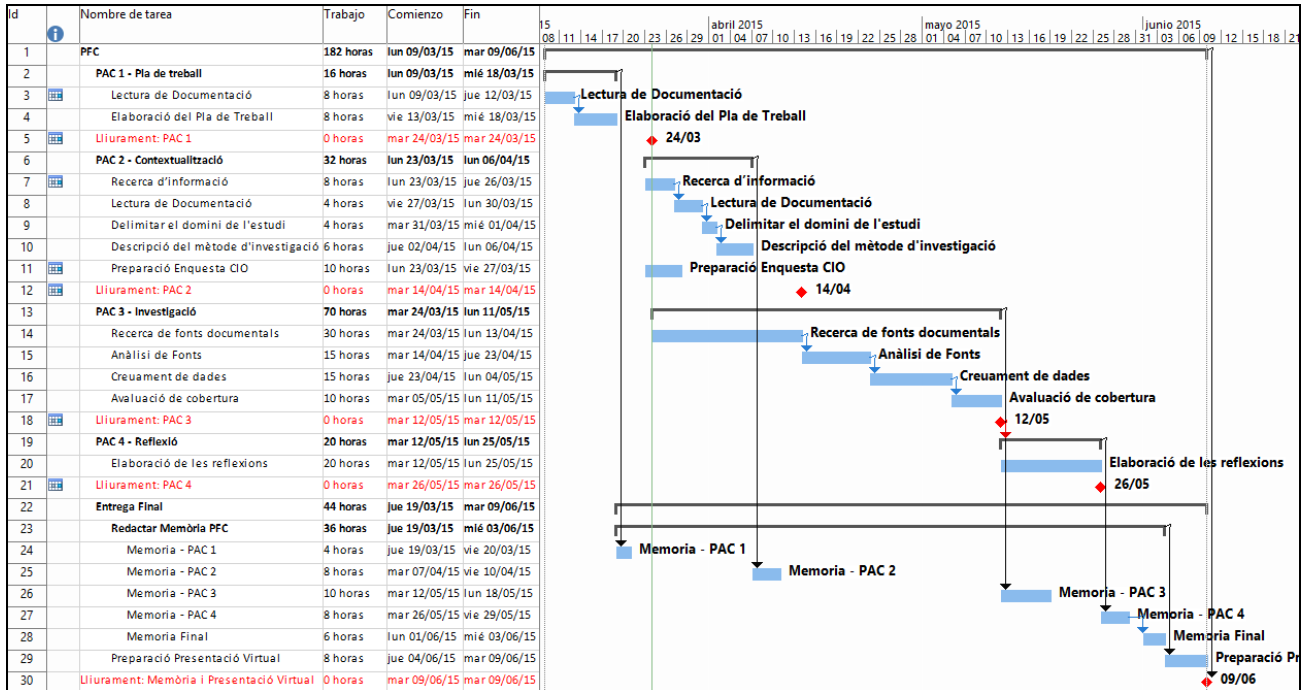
| Id | | Nombre de tarea | Trabajo | Comienzo | Fin |
|---|---|---|---|---|---|
| 1 | | PFC | 182 horas | lun 09/03/15 | mar 09/06/15 |
| 2 | | PAC 1 - Pla de treball | 16 horas | lun 09/03/15 | mié 18/03/15 |
| 3 | | Lectura de Documentació | 8 horas | lun 09/03/15 | jue 12/03/15 |
| 4 | | Elaboració del Pla de Treball | 8 horas | vie 13/03/15 | mié 18/03/15 |
| 5 | | Lliurament: PAC 1 | 0 horas | mar 24/03/15 | mar 24/03/15 |
| 6 | | PAC 2 - Contextualització | 32 horas | lun 23/03/15 | lun 06/04/15 |
| 7 | | Recerca d'informació | 8 horas | lun 23/03/15 | jue 26/03/15 |
| 8 | | Lectura de Documentació | 4 horas | vie 27/03/15 | lun 30/03/15 |
| 9 | | Delimitar el domini de l'estudi | 4 horas | mar 31/03/15 | mié 01/04/15 |
| 10 | | Descripció del mètode d'investigació | 6 horas | jue 02/04/15 | lun 06/04/15 |
| 11 | | Preparació Enquesta CIO | 10 horas | lun 23/03/15 | vie 27/03/15 |
| 12 | | Lliurament: PAC 2 | 0 horas | mar 14/04/15 | mar 14/04/15 |
| 13 | | PAC 3 - Investigació | 70 horas | mar 24/03/15 | lun 11/05/15 |
| 14 | | Recerca de fonts documentals | 30 horas | mar 24/03/15 | lun 13/04/15 |
| 15 | | Anàlisi de Fonts | 15 horas | mar 14/04/15 | jue 23/04/15 |
| 16 | | Creuament de dades | 15 horas | jue 23/04/15 | lun 04/05/15 |
| 17 | | Avaluació de cobertura | 10 horas | mar 05/05/15 | lun 11/05/15 |
| 18 | | Lliurament: PAC 3 | 0 horas | mar 12/05/15 | mar 12/05/15 |
| 19 | | PAC 4 - Reflexió | 20 horas | mar 12/05/15 | lun 25/05/15 |
| 20 | | Elaboració de les reflexions | 20 horas | mar 12/05/15 | lun 25/05/15 |
| 21 | | Lliurament: PAC 4 | 0 horas | mar 26/05/15 | mar 26/05/15 |
| 22 | | Entrega Final | 44 horas | jue 19/03/15 | mar 09/06/15 |
| 23 | | Redactar Memòria PFC | 36 horas | jue 19/03/15 | mié 03/06/15 |
| 24 | | Memoria - PAC 1 | 4 horas | jue 19/03/15 | vie 20/03/15 |
| 25 | | Memoria - PAC 2 | 8 horas | mar 07/04/15 | vie 10/04/15 |
| 26 | | Memoria - PAC 3 | 10 horas | mar 12/05/15 | lun 18/05/15 |
| 27 | | Memoria - PAC 4 | 8 horas | mar 26/05/15 | vie 29/05/15 |
| 28 | | Memoria Final | 6 horas | lun 01/06/15 | mié 03/06/15 |
| 29 | | Preparació Presentació Virtual | 8 horas | jue 04/06/15 | mar 09/06/15 |
| 30 | | Lliurament: Memòria i Presentació Virtual | 0 horas | mar 09/06/15 | mar 09/06/15 |

15 abril 2015 mayo 2015 junio 2015
08 | 11 | 14 | 17 | 20 | 23 | 26 | 29 | 01 | 04 | 07 | 10 | 13 | 16 | 19 | 22 | 25 | 28 | 01 | 04 | 07 | 10 | 13 | 16 | 19 | 22 | 25 | 28 | 31 | 03 | 06 | 09 | 12 | 15 | 18 | 21

Lectura de Documentació
Elaboració del Pla de Treball
24/03
Recerca d'informació
Lectura de Documentació
Delimitar el domini de l'estudi
Descripció del mètode d'investigació
Preparació Enquesta CIO
14/04
Recerca de fonts documentals
Anàlisi de Fonts
Creuament de dades
Avaluació de cobertura
12/05
Elaboració de les reflexions
26/05
Memoria - PAC 1
Memoria - PAC 2
Memoria - PAC 3
Memoria - PAC 4
Memoria Final
Preparació Pr
09/06